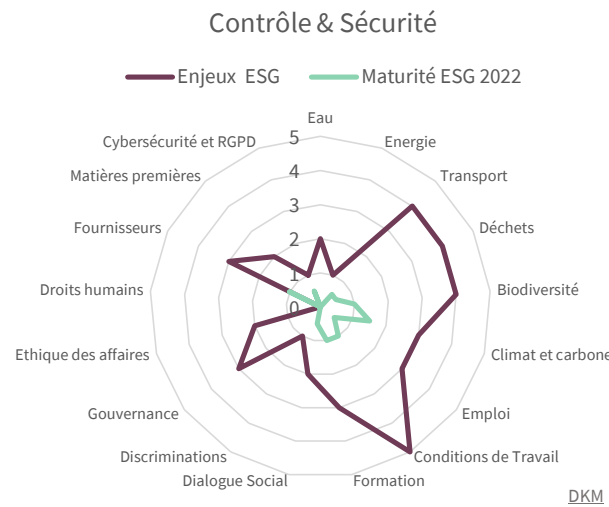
Contrôle & Sécurité

Enjeux ESG
Maturité ESG 2022

Eau
5
4
3
2
1
0
Energie
Transport
Déchets
Biodiversité
Climat et carbone
Emploi
Conditions de Travail
Formation
Dialogue Social
Discriminations
Gouvernance
Ethique des affaires
Droits humains
Fournisseurs
Matières premières
Cybersécurité et RGPD

DKM